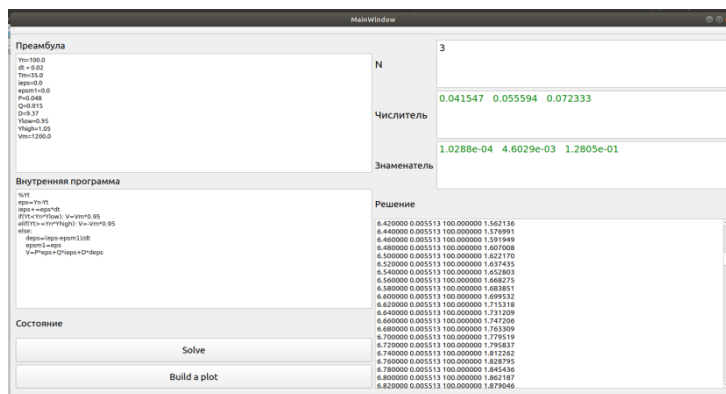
MainWindow

Преамбула

Yn=100.0
dt = 0.02
Tm=35.0
Ieps=0.0
epsm1=0.0
P=0.048
Q=0.015
D=9.37
Ylow=0.95
Yhigh=1.05
Vm=1200.0

N

3

Числитель

0.041547 0.055594 0.072333

Знаменатель

1.0288e-04 4.6029e-03 1.2805e-01

Внутренняя программа

%Yt
eps=Yn-Yt
Ieps+=eps*dt
if(Yt<Yn*Ylow): V=Vm*0.95
elif(Yt>=Yn*Yhigh): V=-Vm*0.95
else:
    deps=(eps-epsm1)/dt
    epsm1=eps
    V=P*eps+Q*Ieps+D*deps

Решение

6.420000 0.005513 100.000000 1.562136
6.440000 0.005513 100.000000 1.576991
6.460000 0.005513 100.000000 1.591949
6.480000 0.005513 100.000000 1.607008
6.500000 0.005513 100.000000 1.622170
6.520000 0.005513 100.000000 1.637435
6.540000 0.005513 100.000000 1.652803
6.560000 0.005513 100.000000 1.668275
6.580000 0.005513 100.000000 1.683851
6.600000 0.005513 100.000000 1.699532
6.620000 0.005513 100.000000 1.715318
6.640000 0.005513 100.000000 1.731209
6.660000 0.005513 100.000000 1.747206
6.680000 0.005513 100.000000 1.763309
6.700000 0.005513 100.000000 1.779519
6.720000 0.005513 100.000000 1.795837
6.740000 0.005513 100.000000 1.812262
6.760000 0.005513 100.000000 1.828795
6.780000 0.005513 100.000000 1.845436
6.800000 0.005513 100.000000 1.862187
6.820000 0.005513 100.000000 1.879046

Состояние

Solve

Build a plot